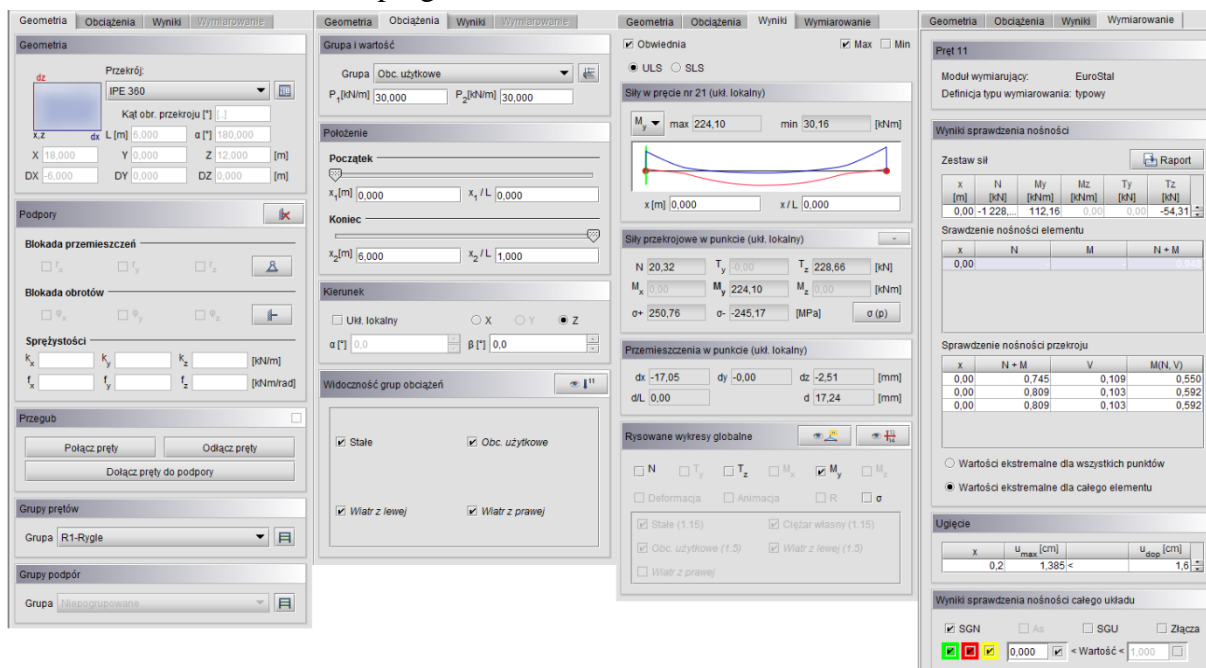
Geometria | Obciążenia | Wyniki | Wymiarowanie

Geometria

dz
Przekrój:
IPE 360
Kąt obr. przekroju [°] [...]
x,z dx L [m] 6,000 α [°] 180,000
X 18,000 Y 0,000 Z 12,000 [m]
DX -6,000 DY 0,000 DZ 0,000 [m]

Podpory

Blokada przemieszczeń
$r_x$ $r_y$ $r_z$

Blokada obrotów
$φ_x$ $φ_y$ $φ_z$

Sprężystości
$k_x$ $k_y$ $k_z$ [kN/m]
$f_x$ $f_y$ $f_z$ [kNm/rad]

Przegub
Połącz pręty | Odłącz pręty
Dołącz pręty do podpory

Grupy prętów
Grupa R1-Rygle

Grupy podpór
Grupa Niepogrupowane

Geometria | Obciążenia | Wyniki | Wymiarowanie

Grupa i wartość
Grupa Obc. użytkowe
$P_1$[kN/m] 30,000 $P_2$[kN/m] 30,000

Położenie
Początek
$x_1$[m] 0,000 $x_1$ / L 0,000
Koniec
$x_2$[m] 6,000 $x_2$ / L 1,000

Kierunek
Ukł. lokalny X Y Z
α [°] 0,0 β [°] 0,0

Widoczność grup obciążeń
Stałe
Obc. użytkowe
Wiatr z lewej
Wiatr z prawej

Geometria | Obciążenia | Wyniki | Wymiarowanie

Obwiednia Max Min
ULS SLS

Siły w pręcie nr 21 (ukł. lokalny)
$M_y$ max 224,10 min 30,16 [kNm]
x [m] 0,000 x / L 0,000

Siły przekrojowe w punkcie (ukł. lokalny)
N 20,32 $T_y$ -0,00 $T_z$ 228,66 [kN]
$M_x$ 0,00 $M_y$ 224,10 $M_z$ 0,00 [kNm]
σ+ 250,76 σ- -245,17 [MPa] σ (p)

Przemieszczenia w punkcie (ukł. lokalny)
dx -17,05 dy -0,00 dz -2,51 [mm]
d/L 0,00 d 17,24 [mm]

Rysowane wykresy globalne
N $T_y$ $T_z$ $M_x$ $M_y$ $M_z$
Deformacja Animacja R σ
Stałe (1.15) Ciężar własny (1.15)
Obc. użytkowe (1.5) Wiatr z lewej (1.5)
Wiatr z prawej

Geometria | Obciążenia | Wyniki | Wymiarowanie

Pręt 11
Moduł wymiarujący: EuroStal
Definicja typu wymiarowania: typowy

Wyniki sprawdzenia nośności
Zestaw sił Raport

| x [m] | N [kN] | My [kNm] | Mz [kNm] | Ty [kN] | Tz [kN] |
|---|---|---|---|---|---|
| 0,00 | -1 228,... | 112,16 | 0,00 | 0,00 | -54,31 |

Srawdzenie nośności elementu

| x | N | M | N + M |
|---|---|---|---|
| 0,00 | | | |

Sprawdzenie nośności przekroju

| x | N + M | V | M(N, V) |
|---|---|---|---|
| 0,00 | 0,745 | 0,109 | 0,550 |
| 0,00 | 0,809 | 0,103 | 0,592 |
| 0,00 | 0,809 | 0,103 | 0,592 |

Wartości ekstremalne dla wszystkich punktów
Wartości ekstremalne dla całego elementu

Ugięcie

| x | $u_{max}$ [cm] | | $u_{dop}$ [cm] |
|---|---|---|---|
| 0,2 | 1,385 | < | 1,6 |

Wyniki sprawdzenia nośności całego układu
SGN As SGU Złącza
0,000 < Wartość < 1,000